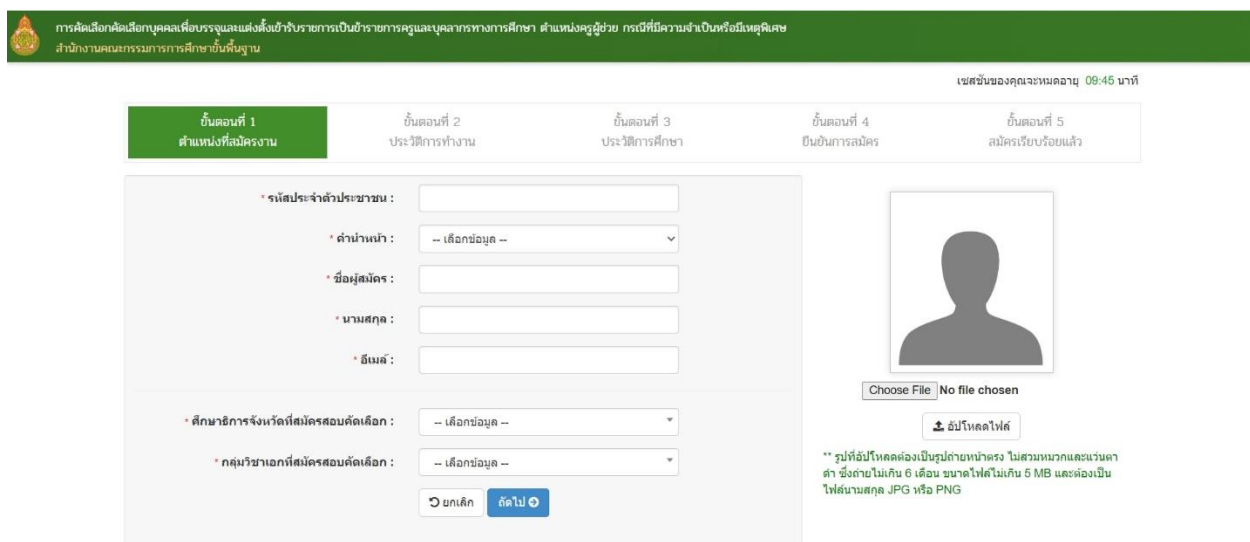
การคัดเลือกคัดเลือกบุคคลเพื่อบรรจุและแต่งตั้งเข้ารับราชการเป็นข้าราชการครูและบุคลากรทางการศึกษา ตำแหน่งครูผู้ช่วย กรณีที่มีความจำเป็นหรือมีเหตุพิเศษ
สำนักงานคณะกรรมการการศึกษาขั้นพื้นฐาน

เซสชันของคุณจะหมดอายุ 09:45 นาที

ขั้นตอนที่ 1
ตำแหน่งที่สมัครงาน

ขั้นตอนที่ 2
ประวัติการทำงาน

ขั้นตอนที่ 3
ประวัติการศึกษา

ขั้นตอนที่ 4
ยืนยันการสมัคร

ขั้นตอนที่ 5
สมัครเรียบร้อยแล้ว

* รหัสประจำตัวประชาชน :

* คำนำหน้า : -- เลือกข้อมูล --

* ชื่อผู้สมัคร :

* นามสกุล :

* อีเมล์ :

* ศึกษาธิการจังหวัดที่สมัครสอบคัดเลือก : -- เลือกข้อมูล --

* กลุ่มวิชาเอกที่สมัครสอบคัดเลือก : -- เลือกข้อมูล --

ยกเลิก ถัดไป

Choose File No file chosen

อัปโหลดไฟล์

** รูปที่อัปโหลดต้องเป็นรูปถ่ายหน้าตรง ไม่สวมหมวกและแว่นตาดำ ซึ่งถ่ายไม่เกิน 6 เดือน ขนาดไฟล์ไม่เกิน 5 MB และต้องเป็นไฟล์นามสกุล JPG หรือ PNG